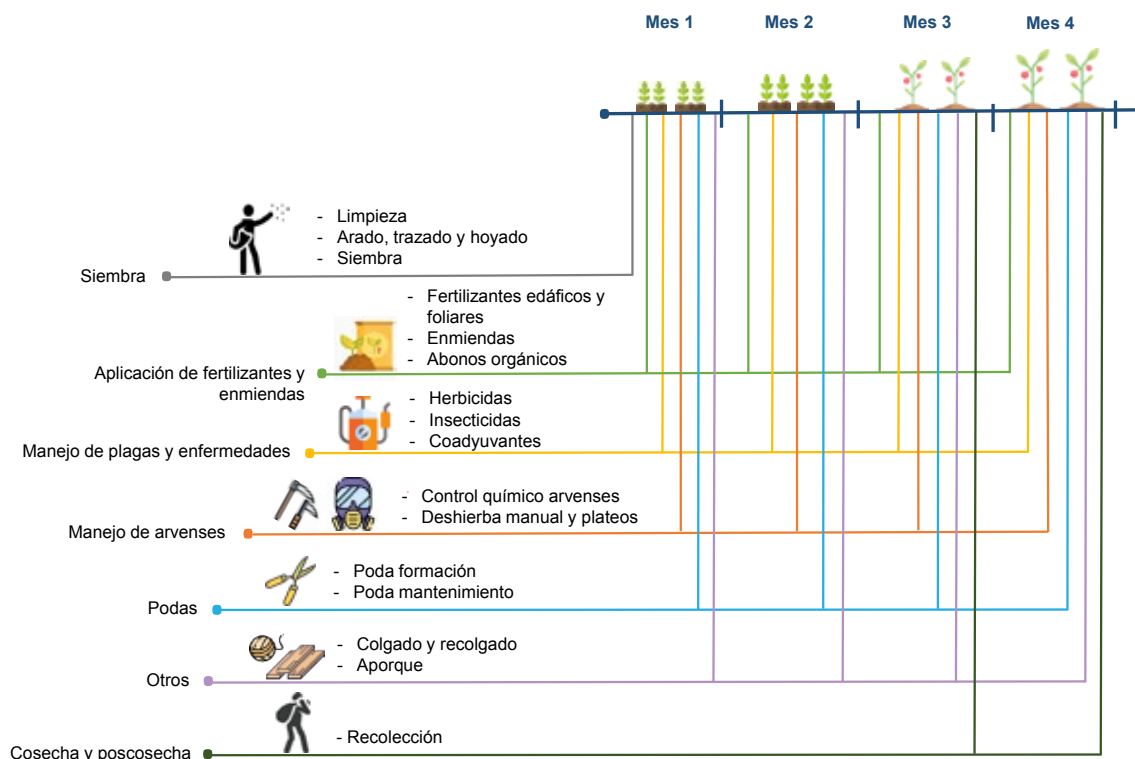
Mes 1 Mes 2 Mes 3 Mes 4

Siembra
- Limpieza
- Arado, trazado y hoyado
- Siembra

Aplicación de fertilizantes y enmiendas
- Fertilizantes edáficos y foliares
- Enmiendas
- Abonos orgánicos

Manejo de plagas y enfermedades
- Herbicidas
- Insecticidas
- Coadyuvantes

Manejo de arvenses
- Control químico arvenses
- Deshierba manual y plateos

Podas
- Poda formación
- Poda mantenimiento

Otros
- Colgado y recolgado
- Aporque

Cosecha y poscosecha
- Recolección